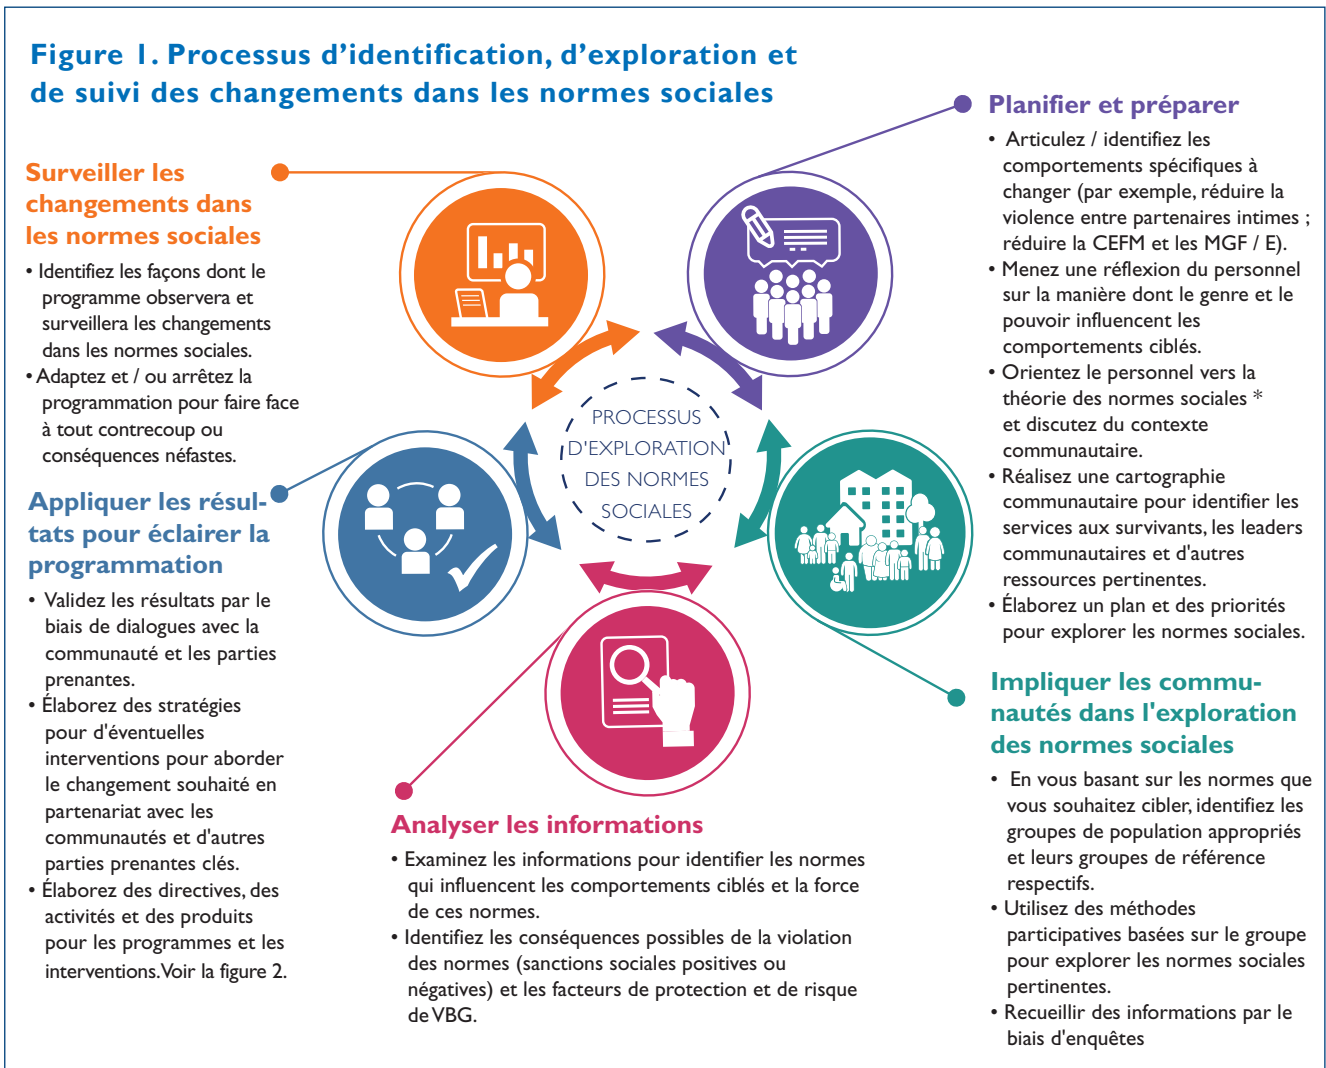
Figure 1. Processus d'identification, d'exploration et de suivi des changements dans les normes sociales

Surveiller les changements dans les normes sociales

• Identifiez les façons dont le programme observera et surveillera les changements dans les normes sociales.
• Adaptez et / ou arrêtez la programmation pour faire face à tout contrecoup ou conséquences néfastes.

Appliquer les résultats pour éclairer la programmation

• Validez les résultats par le biais de dialogues avec la communauté et les parties prenantes.
• Élaborez des stratégies pour d'éventuelles interventions pour aborder le changement souhaité en partenariat avec les communautés et d'autres parties prenantes clés.
• Élaborez des directives, des activités et des produits pour les programmes et les interventions. Voir la figure 2.

PROCESSUS D'EXPLORATION DES NORMES SOCIALES

Planifier et préparer

• Articulez / identifiez les comportements spécifiques à changer (par exemple, réduire la violence entre partenaires intimes ; réduire la CEFM et les MGF / E).
• Menez une réflexion du personnel sur la manière dont le genre et le pouvoir influencent les comportements ciblés.
• Orientez le personnel vers la théorie des normes sociales * et discutez du contexte communautaire.
• Réalisez une cartographie communautaire pour identifier les services aux survivants, les leaders communautaires et d'autres ressources pertinentes.
• Élaborez un plan et des priorités pour explorer les normes sociales.

Impliquer les communautés dans l'exploration des normes sociales

• En vous basant sur les normes que vous souhaitez cibler, identifiez les groupes de population appropriés et leurs groupes de référence respectifs.
• Utilisez des méthodes participatives basées sur le groupe pour explorer les normes sociales pertinentes.
• Recueillir des informations par le biais d'enquêtes

Analyser les informations

• Examinez les informations pour identifier les normes qui influencent les comportements ciblés et la force de ces normes.
• Identifiez les conséquences possibles de la violation des normes (sanctions sociales positives ou négatives) et les facteurs de protection et de risque de VBG.